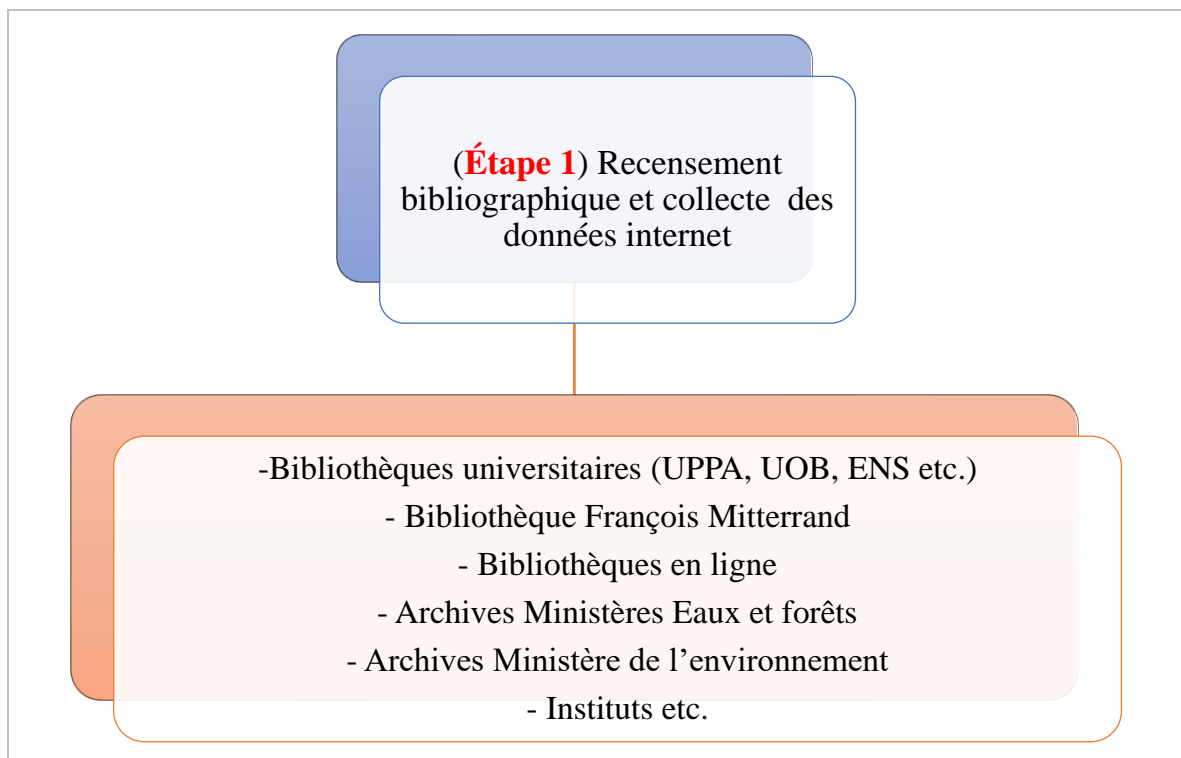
(Étape 1) Recensement bibliographique et collecte des données internet

-Bibliothèques universitaires (UPPA, UOB, ENS etc.)
- Bibliothèque François Mitterrand
- Bibliothèques en ligne
- Archives Ministères Eaux et forêts
- Archives Ministère de l'environnement
- Instituts etc.